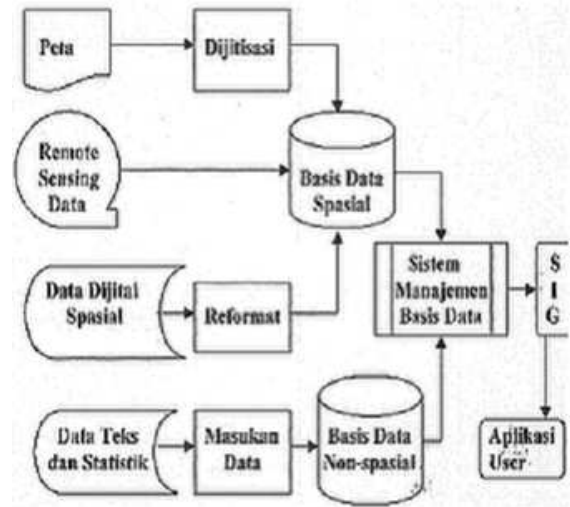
Peta

Dijitisasi

Remote Sensing Data

Basis Data Spasial

Sistem Manajemen Basis Data

S I G

Data Dijital Spasial

Reformat

Data Teks dan Statistik

Masukan Data

Basis Data Non-spasial

Aplikasi User